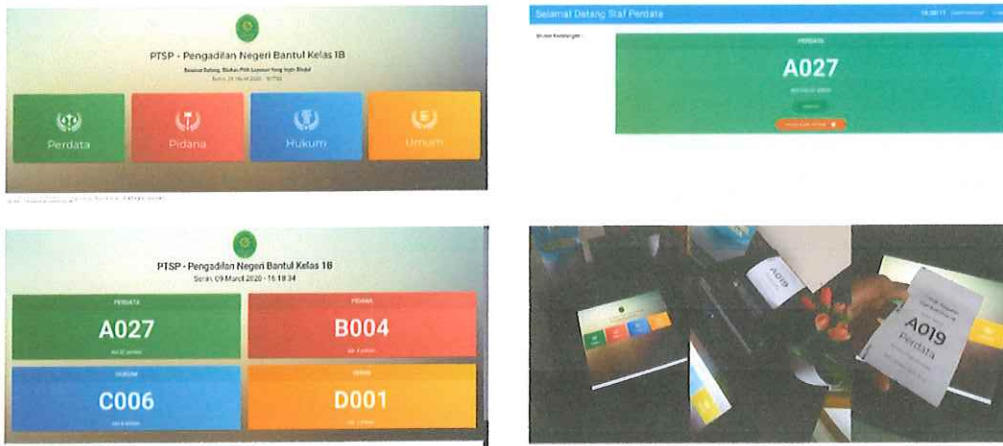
PTSP - Pengadilan Negeri Bantul Kelas 1B

Selamat Datang, Silahkan Pilih Layanan Yang Ingin Dituju

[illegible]

Perdata

Pidana

Hukum

Umum

Selamat Datang Staf Perdata

PERDATA

A027

PTSP - Pengadilan Negeri Bantul Kelas 1B

Senin, 09 Maret 2020 - 15:18:34

PERDATA

A027

PIDANA

B004

HUKUM

C006

UMUM

D001

A019

A019

Perdata